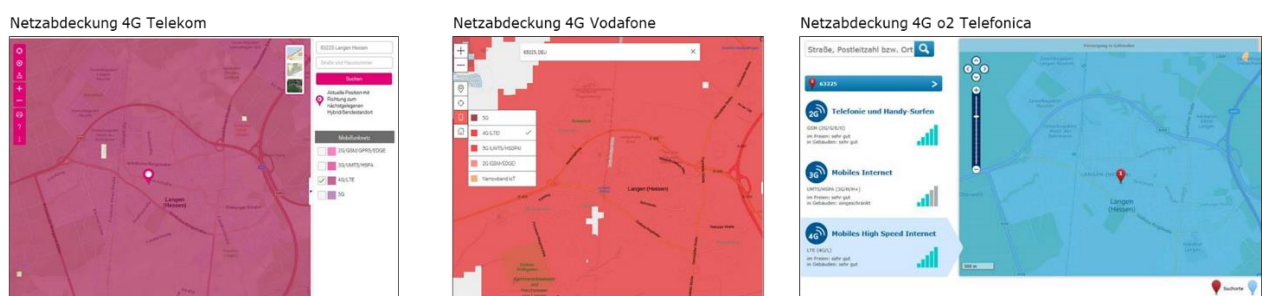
Netzabdeckung 4G Telekom

63225 Langen Hessen

Straße und Hausnummer

Suchen

Aktuelle Position mit Richtung zum nächstgelegenen Hybridfähigen Standort

Mobilfunknetz

2G/GSM/GPRS/EDGE

3G/UMTS/HSPA

4G/LTE

5G

Langen (Hessen)

Netzabdeckung 4G Vodafone

63225 DEU

5G

4G (LTE)

3G (UMTS/HSDPA)

2G (GSM/EDGE)

Narrowband IoT

Langen (Hessen)

Netzabdeckung 4G o2 Telefonica

Straße, Postleitzahl bzw. Ort

63225

2G Telefonie und Handy-Surfen

GSM (2G/E/G/D)

Im Freien: sehr gut
In Gebäuden: sehr gut

3G Mobiles Internet

UMTS/HSPA (3G/H/H+)

Im Freien: sehr gut
In Gebäuden: eingeschränkt

4G Mobiles High Speed Internet

LTE (4G/L)

Im Freien: sehr gut
In Gebäuden: sehr gut

Langen (Hessen)

Suchorte